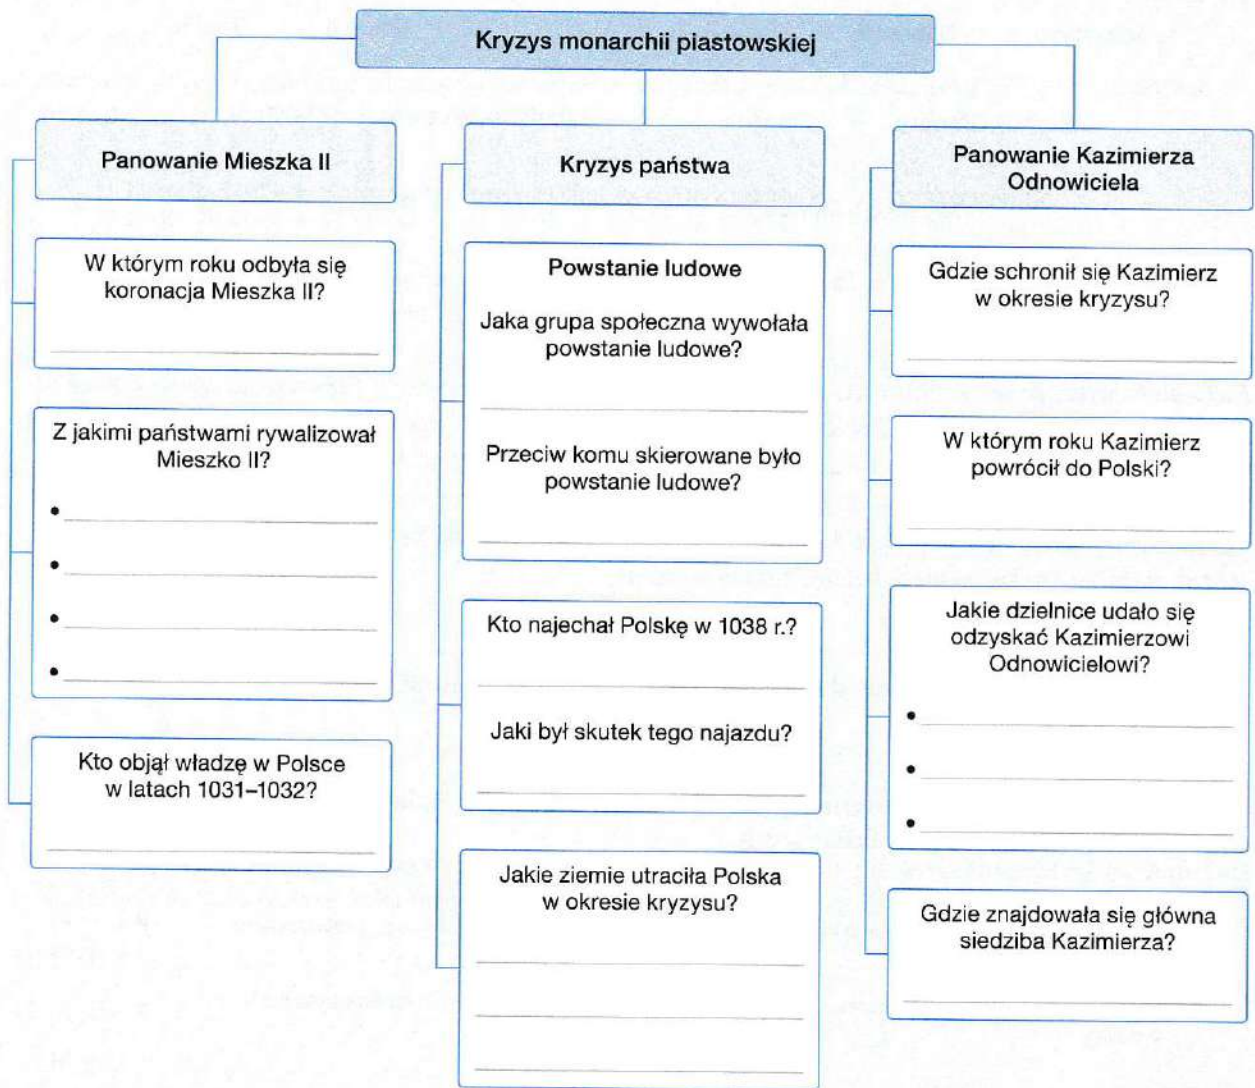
Kryzys monarchii piastowskiej

Panowanie Mieszka II

W którym roku odbyła się koronacja Mieszka II?

Z jakimi państwami rywalizował Mieszko II?

•
•
•
•

Kto objął władzę w Polsce w latach 1031–1032?

Kryzys państwa

Powstanie ludowe

Jaka grupa społeczna wywołała powstanie ludowe?

Przeciw komu skierowane było powstanie ludowe?

Kto najechał Polskę w 1038 r.?

Jaki był skutek tego najazdu?

Jakie ziemie utraciła Polska w okresie kryzysu?

Panowanie Kazimierza Odnowiciela

Gdzie schronił się Kazimierz w okresie kryzysu?

W którym roku Kazimierz powrócił do Polski?

Jakie dzielnice udało się odzyskać Kazimierzowi Odnowicielowi?

•
•
•

Gdzie znajdowała się główna siedziba Kazimierza?